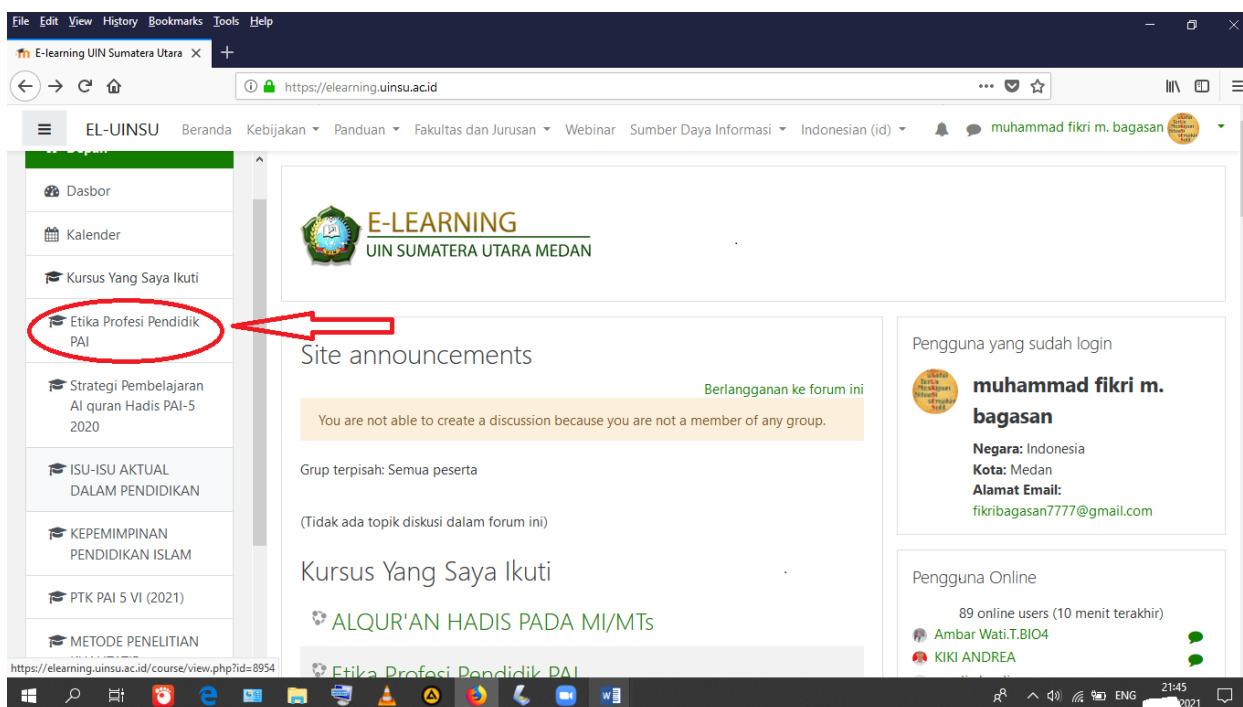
File Edit View History Bookmarks Tools Help

E-learning UIN Sumatera Utara ×

https://elearning.uinsu.ac.id

EL-UINSU Beranda Kebijakan Panduan Fakultas dan Jurusan Webinar Sumber Daya Informasi Indonesian (id) muhammad fikri m. bagasan

Dasbor

Kalender

Kursus Yang Saya Ikuti

Etika Profesi Pendidik PAI

Strategi Pembelajaran Al quran Hadis PAI-5 2020

ISU-ISU AKTUAL DALAM PENDIDIKAN

KEPEMIMPINAN PENDIDIKAN ISLAM

PTK PAI 5 VI (2021)

METODE PENELITIAN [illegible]

E-LEARNING
UIN SUMATERA UTARA MEDAN

Site announcements

Berlangganan ke forum ini

You are not able to create a discussion because you are not a member of any group.

Grup terpisah: Semua peserta

(Tidak ada topik diskusi dalam forum ini)

Kursus Yang Saya Ikuti

ALQUR'AN HADIS PADA MI/MTs

Etika Profesi Pendidik PAI

Pengguna yang sudah login

muhammad fikri m. bagasan

Negara: Indonesia
Kota: Medan
Alamat Email:
fikribagasan7777@gmail.com

Pengguna Online

89 online users (10 menit terakhir)
Ambar Wati.T.BIO4
KIKI ANDREA

https://elearning.uinsu.ac.id/course/view.php?id=8954

ENG 21:45 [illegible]2021